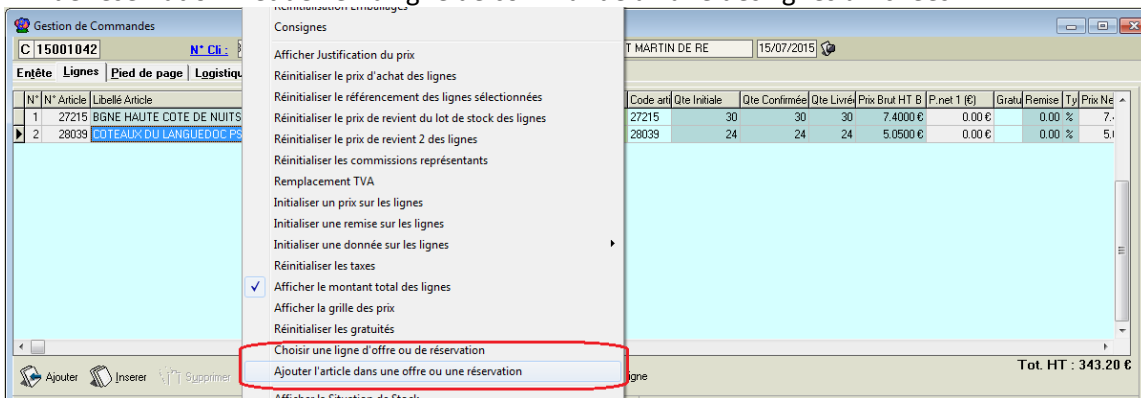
Gestion de Commandes
C 15001042
N° Cli :
T MARTIN DE RE
15/07/2015
Entête Lignes Pied de page Logistiqu

| N° | N° Article | Libellé Article |
|---|---|---|
| 1 | 27215 | BGNE HAUTE COTE DE NUITS |
| 2 | 28039 | COTEAUX DU LANGUEDOC PS |

| Code arti | Qte Initiale | Qte Confirmée | Qte Livré | Prix Brut HT B | P.net 1 (€) | Gratu | Remise | Ty | Prix Ne |
|---|---|---|---|---|---|---|---|---|---|
| 27215 | 30 | 30 | 30 | 7.4000 € | 0.00 € | | 0.00 | % | 7. |
| 28039 | 24 | 24 | 24 | 5.0500 € | 0.00 € | | 0.00 | % | 5. |

Consignes
Afficher Justification du prix
Réinitialiser le prix d'achat des lignes
Réinitialiser le référencement des lignes sélectionnées
Réinitialiser le prix de revient du lot de stock des lignes
Réinitialiser le prix de revient 2 des lignes
Réinitialiser les commissions représentants
Remplacement TVA
Initialiser un prix sur les lignes
Initialiser une remise sur les lignes
Initialiser une donnée sur les lignes
Réinitialiser les taxes
Afficher le montant total des lignes
Afficher la grille des prix
Réinitialiser les gratuités
Choisir une ligne d'offre ou de réservation
Ajouter l'article dans une offre ou une réservation

Ajouter Inserer Supprimer
igne
Tot. HT : 343.20 €